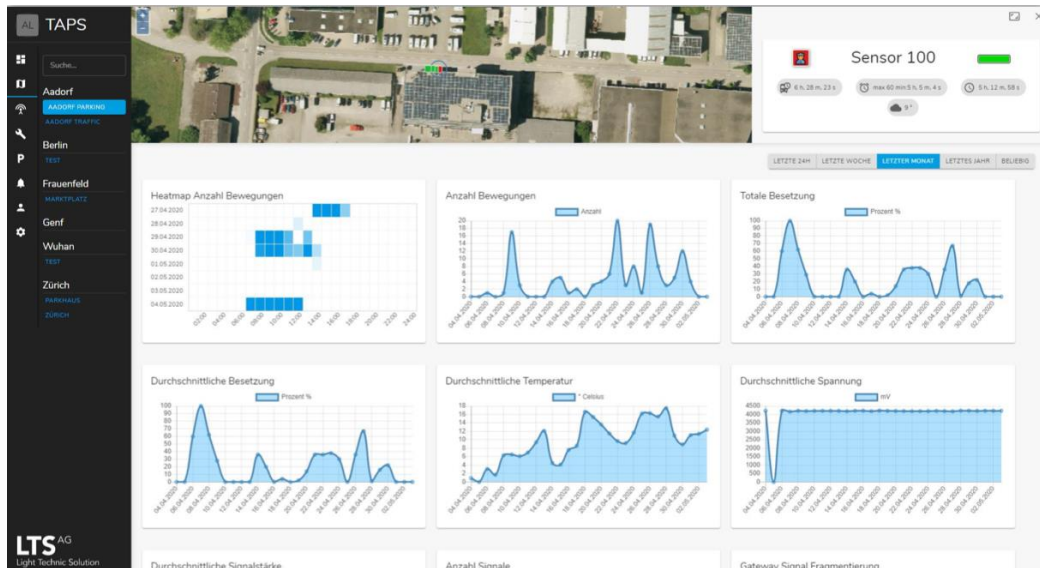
AL TAPS

Suche...

Aadorf
AADORF PARKING
AADORF TRAFFIC

Berlin
TEST

Frauenfeld
MARKTPLATZ

Genf

Wuhan
TEST

Zürich
PARKHAUS
ZÜRICH

LTS AG
Light Technic Solution

Sensor 100

6 h, 28 m, 23 s
max 60 min 5 h, 5 m, 4 s
5 h, 12 m, 58 s
9°

LETZTE 24H | LETZTE WOCHE | LETZTER MONAT | LETZTES JAHR | BELIEBIG

Heatmap Anzahl Bewegungen

27.04.2020
28.04.2020
29.04.2020
30.04.2020
01.05.2020
02.05.2020
03.05.2020
04.05.2020

02:00 04:00 06:00 08:00 10:00 12:00 14:00 16:00 18:00 20:00 22:00 24:00

Anzahl Bewegungen
Anzahl

Totale Besetzung
Prozent %

Durchschnittliche Besetzung
Prozent %

Durchschnittliche Temperatur
° Celsius

Durchschnittliche Spannung
mV

Durchschnittliche Signalstärke

Anzahl Signale

Gateway Signal Fragmentierung